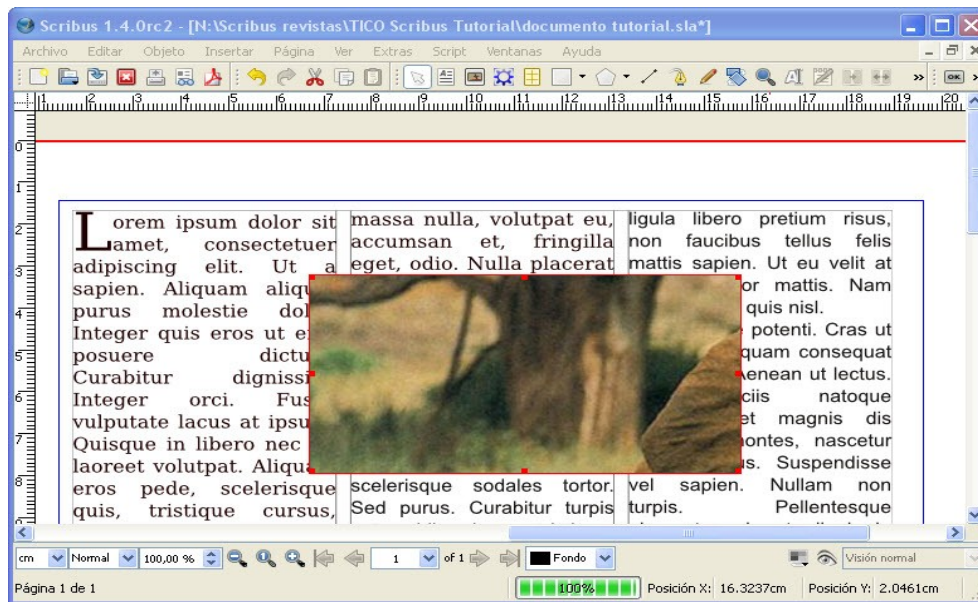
Scribus 1.4.0rc2 - [N:\Scribus revistas\TICO Scribus Tutorial\documento tutorial.sla*]

Archivo Editar Objeto Insertar Página Ver Extras Script Ventanas Ayuda

Lorem ipsum dolor sit amet, consectetuer adipiscing elit. Ut a sapien. Aliquam aliqu purus molestie dol Integer quis eros ut e posuere dictu Curabitur dignissi Integer orci. Fus vulputate lacus at ipsu Quisque in libero nec laoreet volutpat. Aliqu eros pede, scelerisque quis, tristique cursus,

massa nulla, volutpat eu, accumsan et, fringilla eget, odio. Nulla placerat

scelerisque sodales tortor. Sed purus. Curabitur turpis

ligula libero pretium risus, non faucibus tellus felis mattis sapien. Ut eu velit at or mattis. Nam quis nisl. potenti. Cras ut quam consequat enean ut lectus. ciis natoque et magnis dis ontes, nascetur s. Suspendisse vel sapien. Nullam non turpis. Pellentesque

cm Normal 100,00 % 1 of 1 Fondo Visión normal

Página 1 de 1 100% Posición X: 16.3237cm Posición Y: 2.0461cm